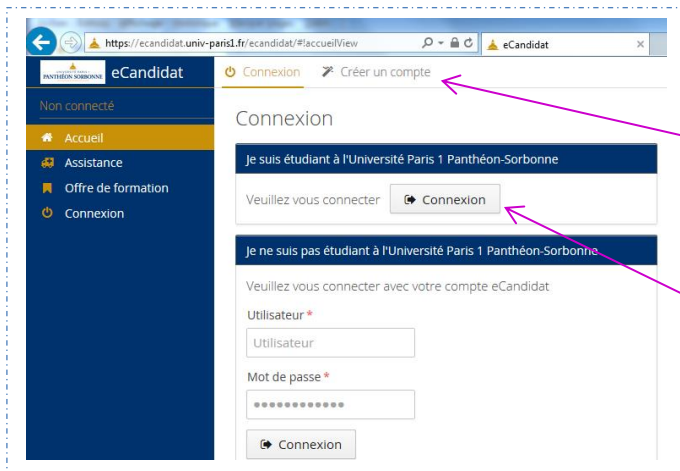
https://ecandidat.univ-paris1.fr/ecandidat/#!accueilView

eCandidat

PANTHÉON SORBONNE eCandidat

Connexion

Créer un compte

Non connecté

Accueil

Assistance

Offre de formation

Connexion

Connexion

Je suis étudiant à l'Université Paris 1 Panthéon-Sorbonne

Veuillez vous connecter

Connexion

Je ne suis pas étudiant à l'Université Paris 1 Panthéon-Sorbonne

Veuillez vous connecter avec votre compte eCandidat

Utilisateur *

Utilisateur

Mot de passe *

••••••••••••

Connexion